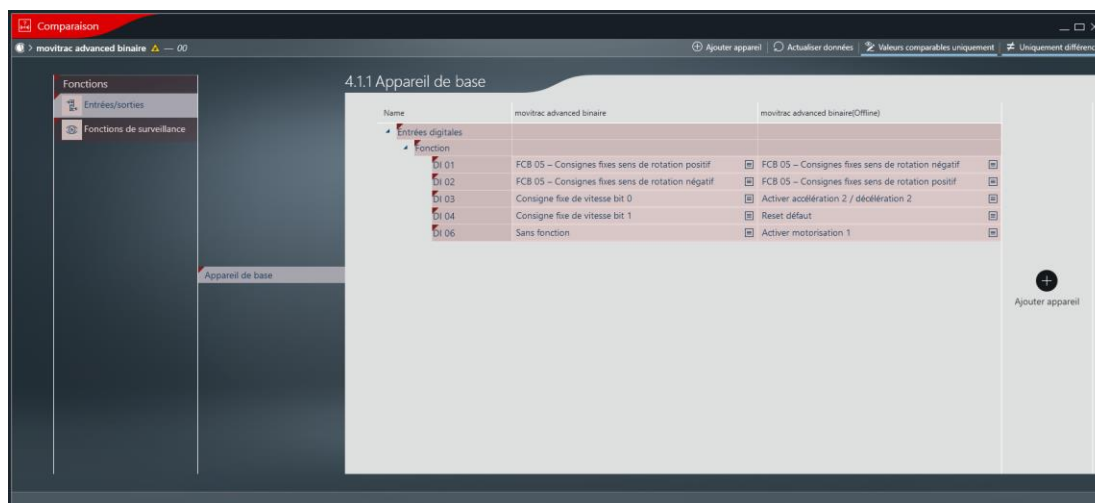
Comparaison

> movitrac advanced binaire ⚠ — 00

Ajouter appareil | Actualiser données | Valeurs comparables uniquement | Uniquement différenc

Fonctions

Entrées/sorties

Fonctions de surveillance

Appareil de base

4.1.1 Appareil de base

| Name | movitrac advanced binaire | movitrac advanced binaire(Offline) |
|---|---|---|
| Entrées digitales | | |
| Fonction | | |
| DI 01 | FCB 05 – Consignes fixes sens de rotation positif | FCB 05 – Consignes fixes sens de rotation négatif |
| DI 02 | FCB 05 – Consignes fixes sens de rotation négatif | FCB 05 – Consignes fixes sens de rotation positif |
| DI 03 | Consigne fixe de vitesse bit 0 | Activer accélération 2 / décélération 2 |
| DI 04 | Consigne fixe de vitesse bit 1 | Reset défaut |
| DI 06 | Sans fonction | Activer motorisation 1 |

Ajouter appareil